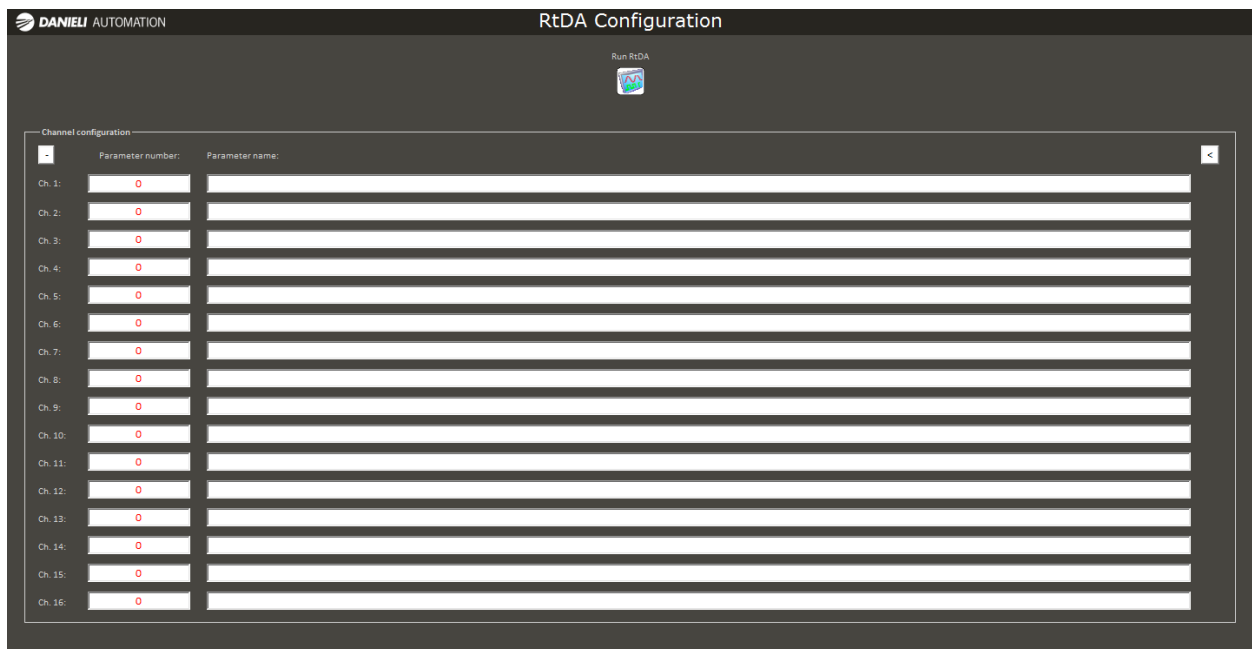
DANIELI AUTOMATION

RtDA Configuration

Run RtDA

Channel configuration

-

Parameter number:

Parameter name:

<

| | Parameter number: | Parameter name: |
|---|---|---|
| Ch. 1: | 0 | |
| Ch. 2: | 0 | |
| Ch. 3: | 0 | |
| Ch. 4: | 0 | |
| Ch. 5: | 0 | |
| Ch. 6: | 0 | |
| Ch. 7: | 0 | |
| Ch. 8: | 0 | |
| Ch. 9: | 0 | |
| Ch. 10: | 0 | |
| Ch. 11: | 0 | |
| Ch. 12: | 0 | |
| Ch. 13: | 0 | |
| Ch. 14: | 0 | |
| Ch. 15: | 0 | |
| Ch. 16: | 0 | |